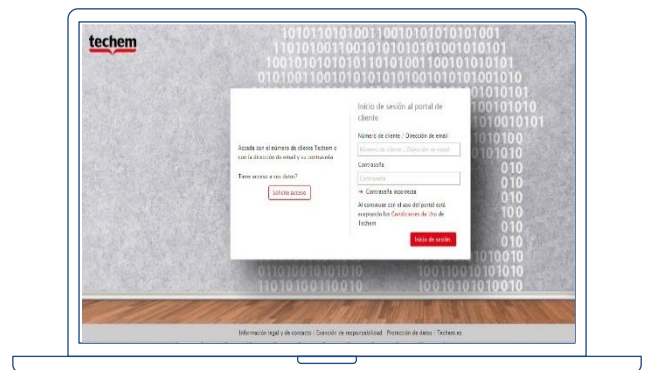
techem

10101101010011001010101010101001
11010100110010101010101001010101
10010101010101101010011001010101010
0101001100101010101010100101010101010
10101010
010101010101
0101010101010

Inicio de sesión al portal de cliente

Acceda con el número de cliente Techem o con la dirección de email y su contraseña

Número de cliente / Dirección de email

Número de cliente / Dirección de email

Tiene acceso a sus datos?

Solicite acceso

Contraseña

Contraseña

→ Contraseña incorrecta

Al continuar con el uso del portal está aceptando las Condiciones de Uso de Techem

Inicio de sesión

Información legal y de contacto | Exención de responsabilidad | Protección de datos | Techem.es